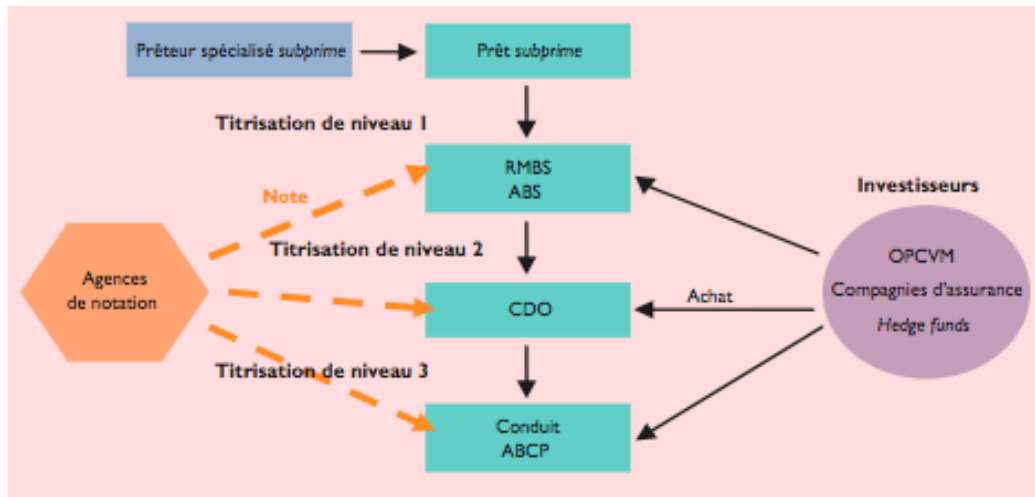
Prêteur spécialisé subprime

Prêt subprime

Titrisation de niveau 1

RMBS
ABS

Note

Investisseurs

Agences de notation

Titrisation de niveau 2

OPCVM
Compagnies d'assurance
Hedge funds

CDO

Achat

Titrisation de niveau 3

Conduit
ABCP